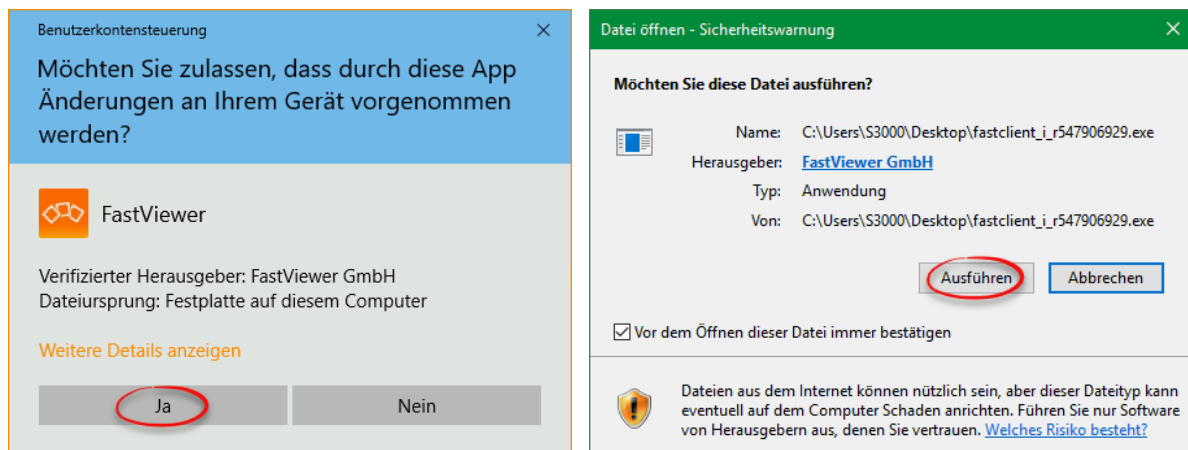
Benutzerkontensteuerung

×

Möchten Sie zulassen, dass durch diese App Änderungen an Ihrem Gerät vorgenommen werden?

FastViewer

Verifizierter Herausgeber: FastViewer GmbH
Dateiursprung: Festplatte auf diesem Computer

Weitere Details anzeigen

Ja

Nein

Datei öffnen - Sicherheitswarnung

×

Möchten Sie diese Datei ausführen?

| | |
|---|---|
| Name: | C:\Users\S3000\Desktop\fastclient_i_r547906929.exe |
| Herausgeber: | FastViewer GmbH |
| Typ: | Anwendung |
| Von: | C:\Users\S3000\Desktop\fastclient_i_r547906929.exe |

Ausführen

Abbrechen

Vor dem Öffnen dieser Datei immer bestätigen

Dateien aus dem Internet können nützlich sein, aber dieser Dateityp kann eventuell auf dem Computer Schaden anrichten. Führen Sie nur Software von Herausgebern aus, denen Sie vertrauen. Welches Risiko besteht?